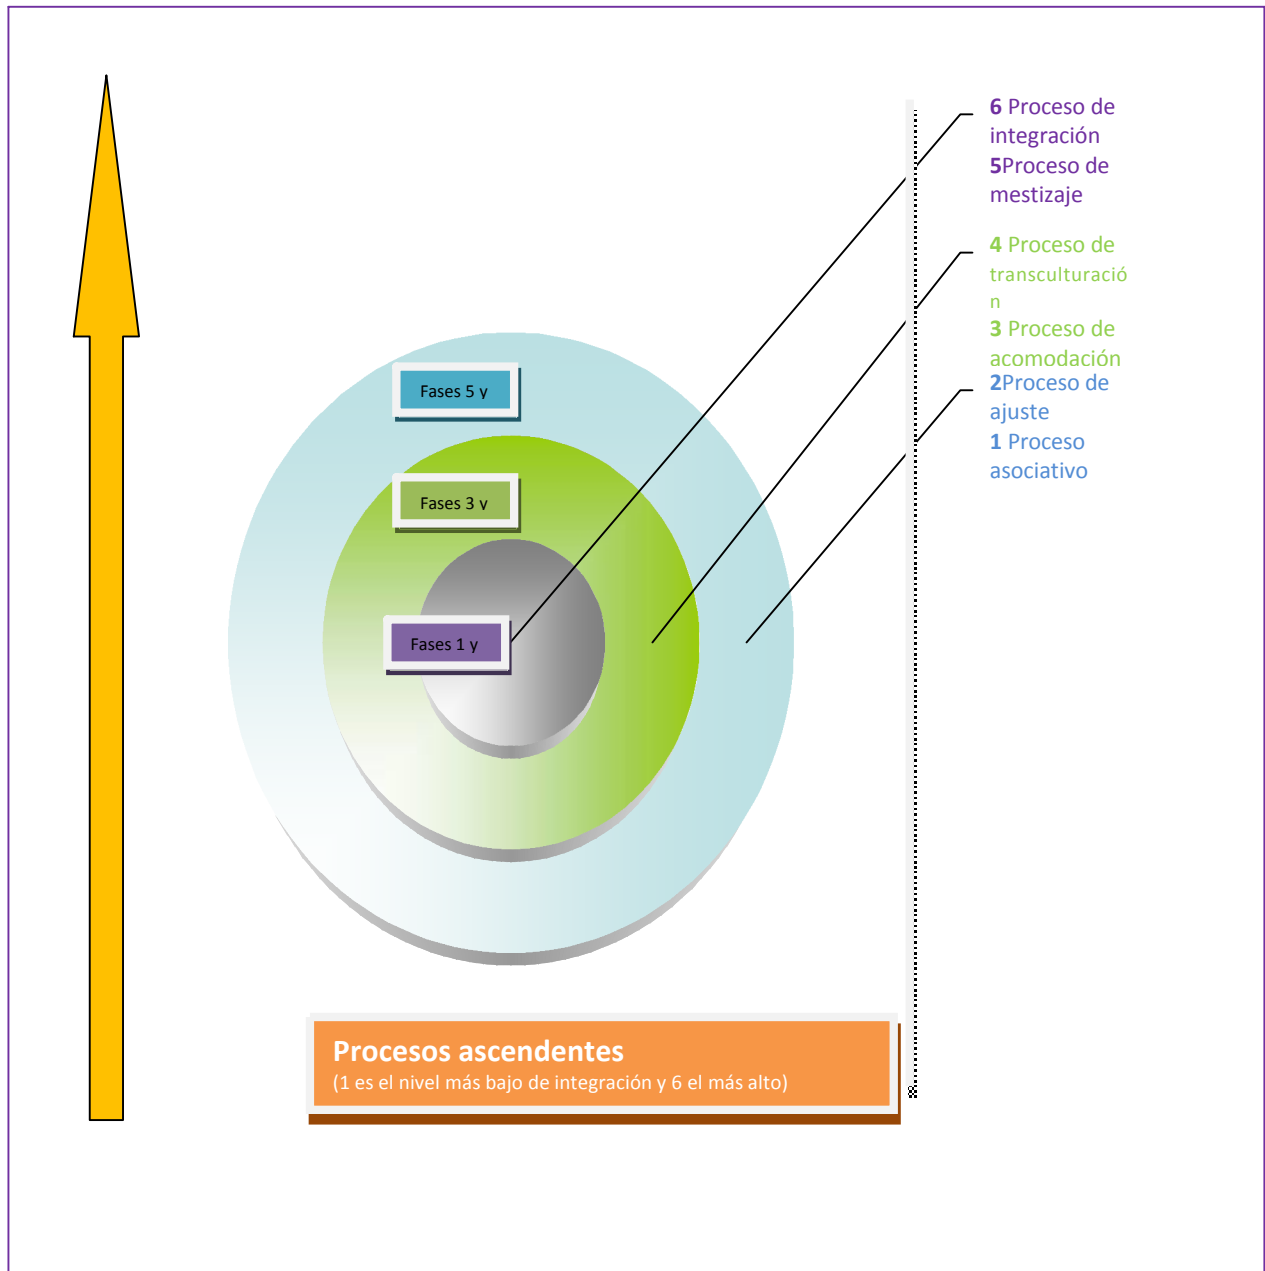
6 Proceso de integración
5Proceso de mestizaje

4 Proceso de transculturación
3 Proceso de acomodación

2Proceso de ajuste
1 Proceso asociativo

Fases 5 y

Fases 3 y

Fases 1 y

Procesos ascendentes
(1 es el nivel más bajo de integración y 6 el más alto)